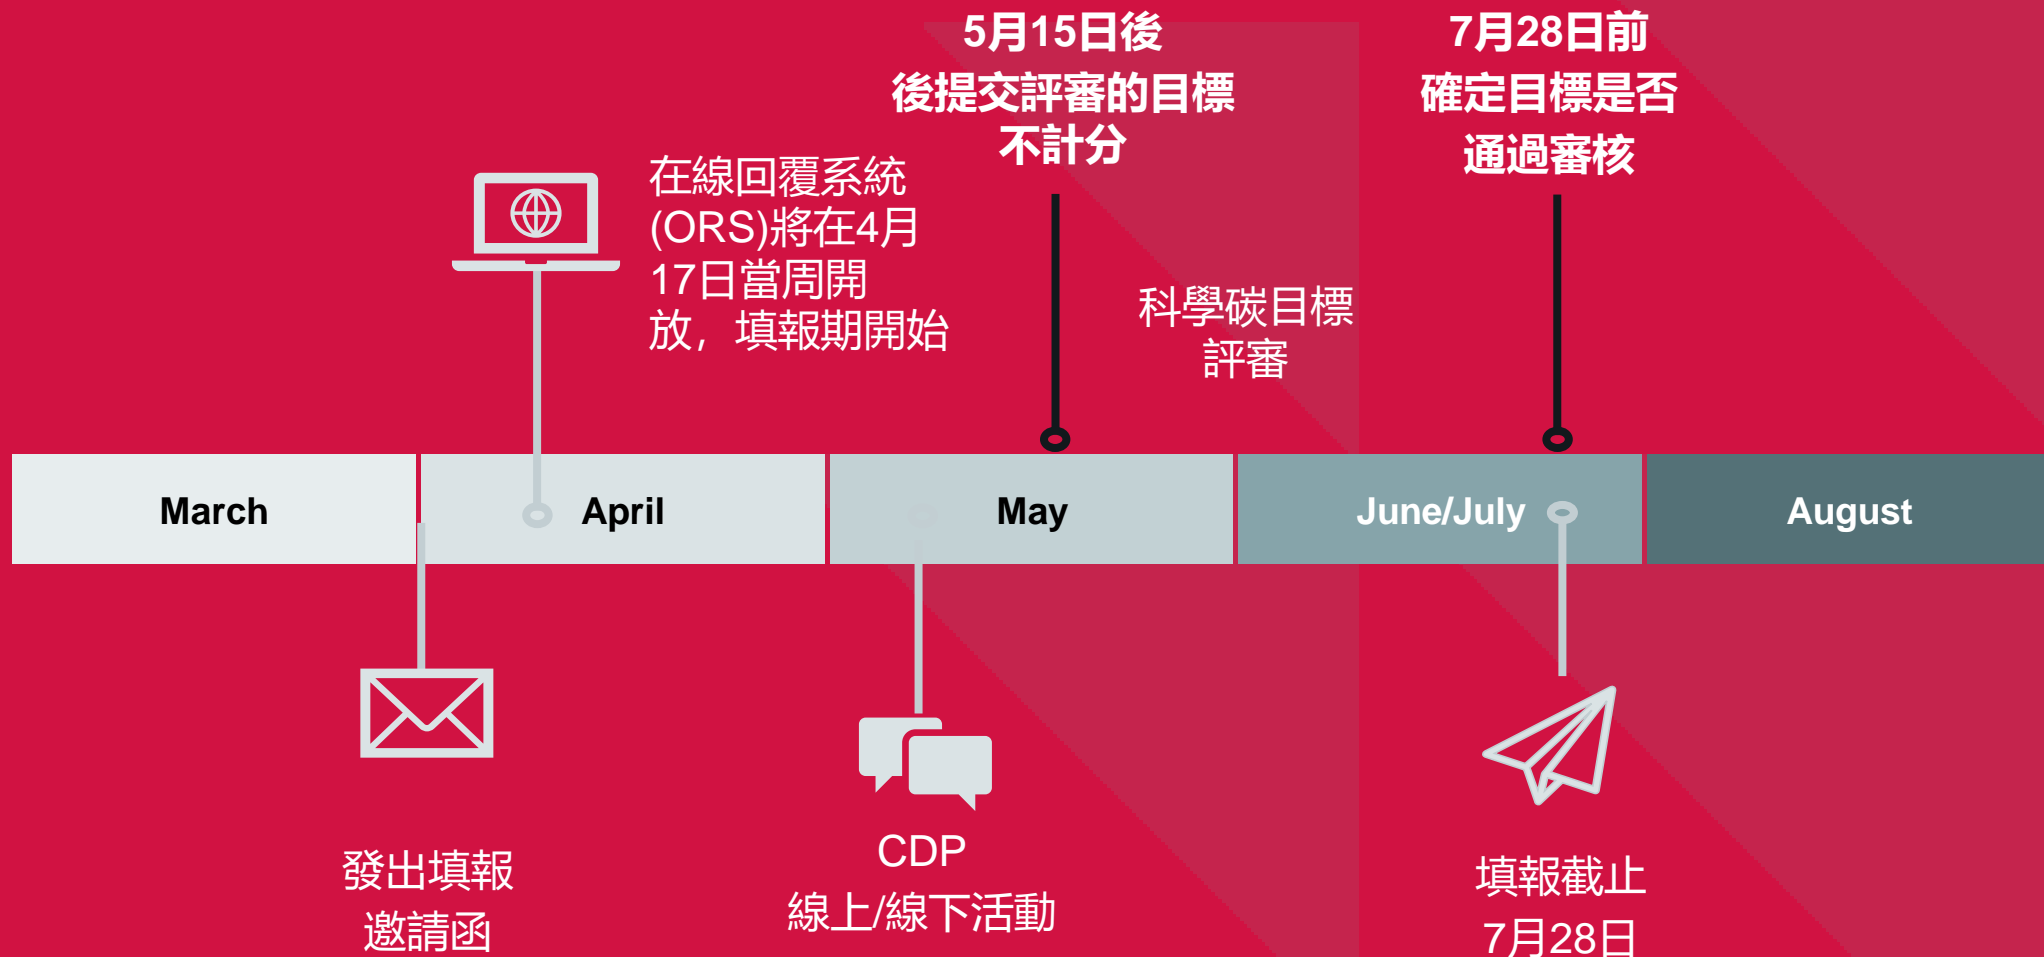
5月15日後
後提交評審的目標
不計分

7月28日前
確定目標是否
通過審核

在線回覆系統
(ORS)將在4月
17日當周開
放，填報期開始

科學碳目標
評審

| March | April | May | June/July | August |
|---|---|---|---|---|

發出填報
邀請函

CDP
線上/線下活動

填報截止
7月28日